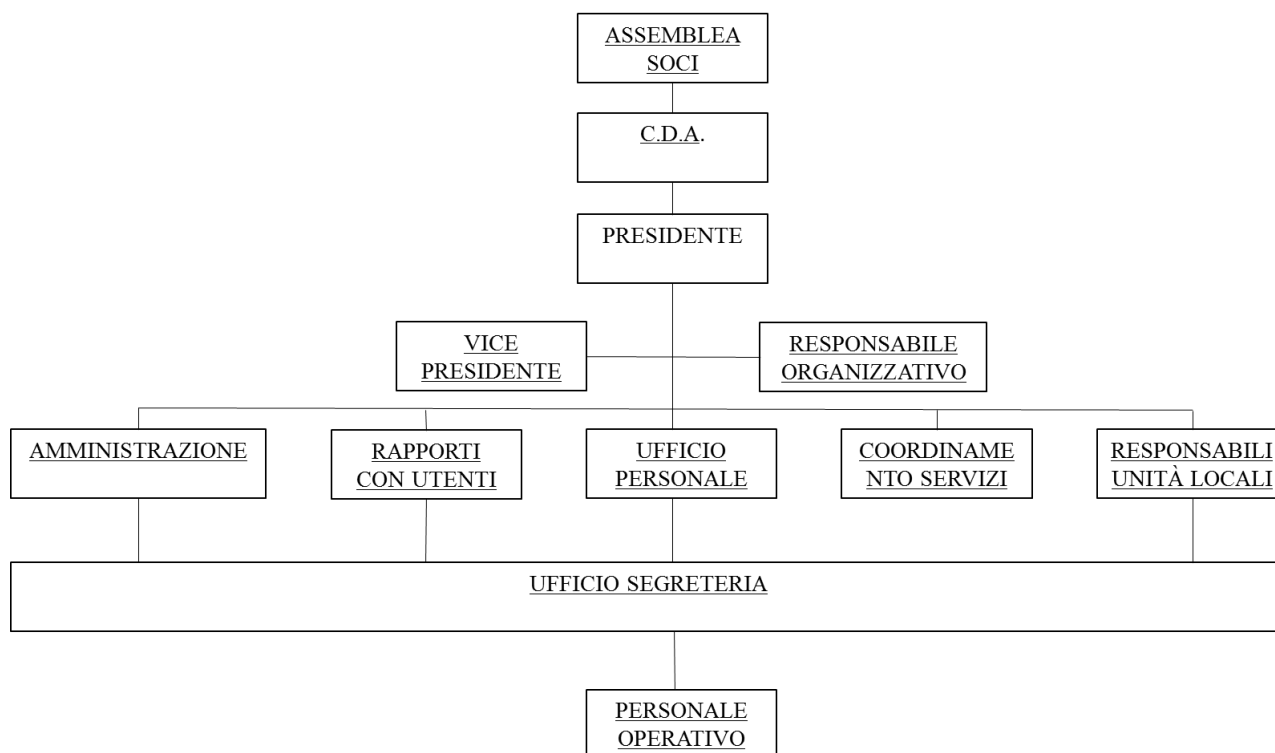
ASSEMBLEA SOCI

C.D.A.

PRESIDENTE

VICE PRESIDENTE

RESPONSABILE ORGANIZZATIVO

AMMINISTRAZIONE

RAPPORTI CON UTENTI

UFFICIO PERSONALE

COORDINAME NTO SERVIZI

RESPONSABILI UNITÀ LOCALI

UFFICIO SEGRETERIA

PERSONALE OPERATIVO